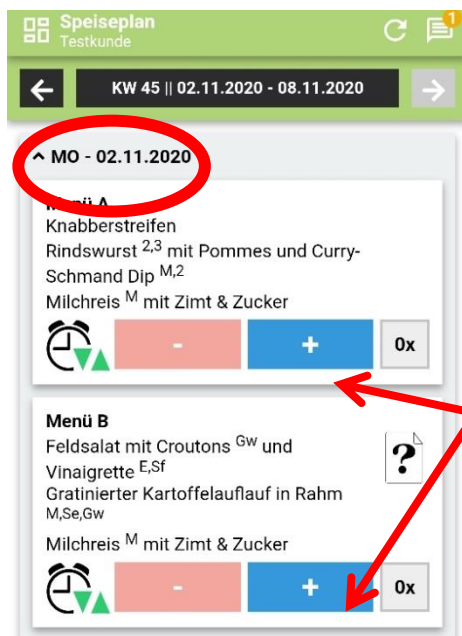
Speiseplan
Testkunde

1

KW 45 || 02.11.2020 - 08.11.2020

^ MO - 02.11.2020

Menü A
Knabberstreifen
Rindswurst $^{2,3}$ mit Pommes und Curry-Schmand Dip $^{M,2}$
Milchreis $^{M}$ mit Zimt & Zucker

-
+
0x

Menü B
Feldsalat mit Croutons $^{Gw}$ und Vinaigrette $^{E,Sf}$
Gratinierter Kartoffelauflauf in Rahm $^{M,Se,Gw}$
Milchreis $^{M}$ mit Zimt & Zucker

?

-
+
0x